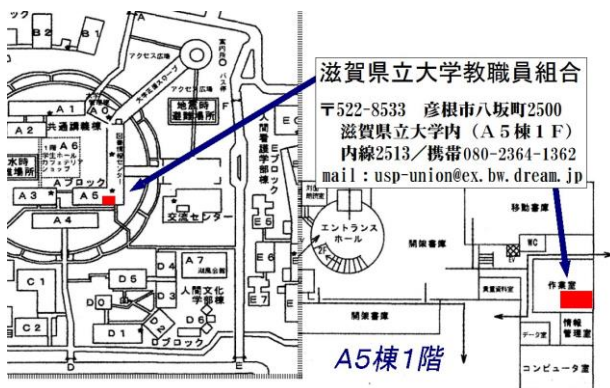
滋賀県立大学教職員組合
〒522-8533 彦根市八坂町2500
滋賀県立大学内（A５棟１F）
内線2513／携帯080-2364-1362
mail：usp-union@ex.bw.dream.jp

ック
B 2
B 1
アクセス広場
アクセス広場
大学生協スロープ
東門前
バス停
A 1
A 2
共通講義棟
A 6
学生ホール
ウェルネスショップ
地震時避難場所
F
人間看護学部棟
E
水時難場所
A 3
A ブロック
A 5
A 4
交流センター
E 5
E 6
E 7
エントランスホール
A 7
湖風会館
D 5
D 3
人間文化学部棟
C 1
D 6
D 4
C 2
D 1
D 2
D ブロック
移動書庫
開架書庫
開架書庫
WC
EV
作業室
情報管理室
データ室
コンピュータ室
A5棟1階